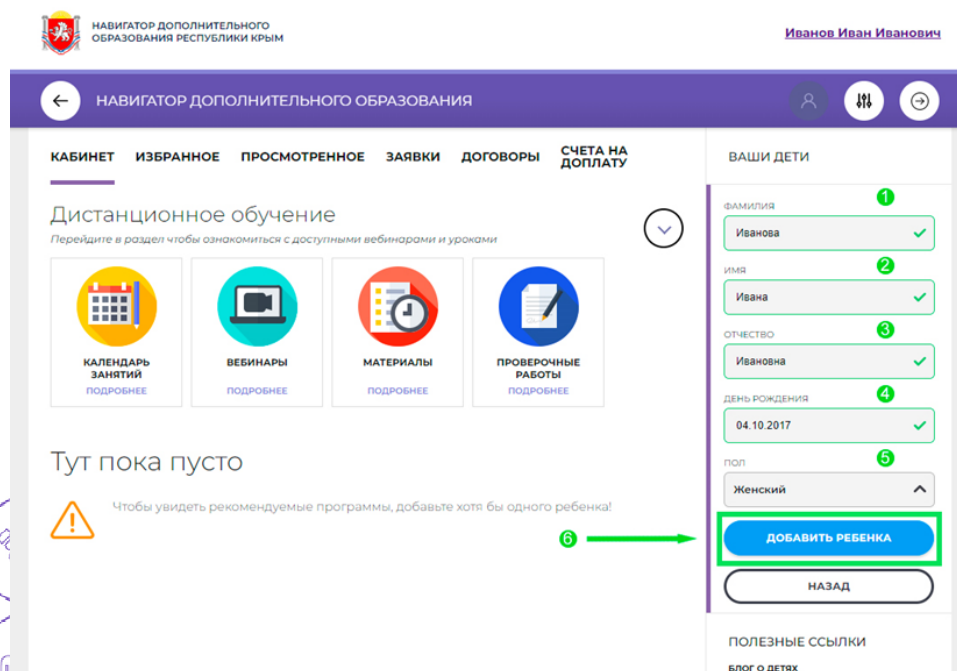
НАВИГАТОР ДОПОЛНИТЕЛЬНОГО ОБРАЗОВАНИЯ РЕСПУБЛИКИ КРЫМ

Иванов Иван Иванович

НАВИГАТОР ДОПОЛНИТЕЛЬНОГО ОБРАЗОВАНИЯ

КАБИНЕТ ИЗБРАННОЕ ПРОСМОТРЕННОЕ ЗАЯВКИ ДОГОВОРЫ СЧЕТА НА ДОПЛАТУ

ВАШИ ДЕТИ

Дистанционное обучение

Перейдите в раздел чтобы ознакомиться с доступными вебинарами и уроками

КАЛЕНДАРЬ ЗАНЯТИЙ
ПОДРОБНЕЕ

ВЕБИНАРЫ
ПОДРОБНЕЕ

МАТЕРИАЛЫ
ПОДРОБНЕЕ

ПРОВЕРОЧНЫЕ РАБОТЫ
ПОДРОБНЕЕ

Тут пока пусто

Чтобы увидеть рекомендуемые программы, добавьте хотя бы одного ребенка!

1
ФАМИЛИЯ
Иванова

2
ИМЯ
Ивана

3
ОТЧЕСТВО
Ивановна

4
ДЕНЬ РОЖДЕНИЯ
04.10.2017

5
ПОЛ
Женский

6

ДОБАВИТЬ РЕБЕНКА

НАЗАД

ПОЛЕЗНЫЕ ССЫЛКИ

БЛОГ О ДЕТЯХ